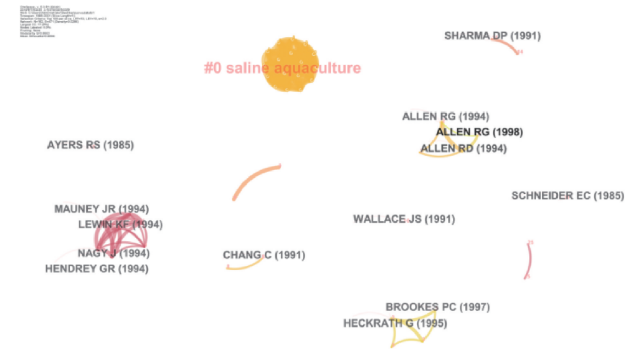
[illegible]

SHARMA DP (1991)

#0 saline aquaculture

ALLEN RG (1994)
ALLEN RG (1998)
ALLEN RD (1994)

AYERS RS (1985)

SCHNEIDER EC (1985)

MAUNEY JR (1994)
LEWIN KF (1994)

WALLACE JS (1991)

CHANG C (1991)

NAGY J (1994)
HENDREY GR (1994)

BROOKES PC (1997)
HECKRATH G (1995)